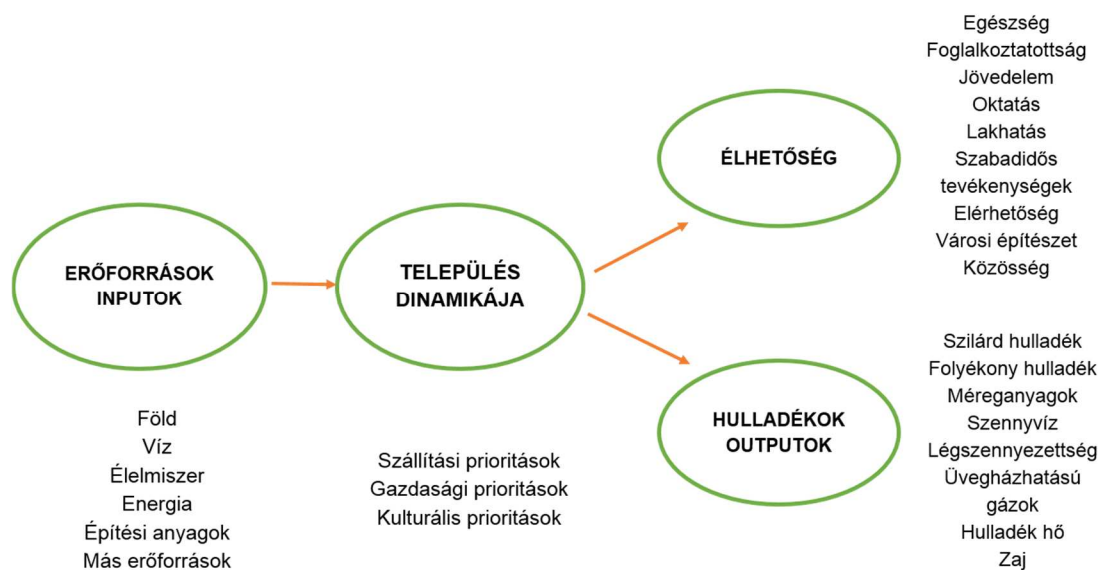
Egészség
Foglalkoztatottság
Jövedelem
Oktatás
Lakhatás
Szabadidős tevékenységek
Elérhetőség
Városi építészet
Közösség

ÉLHETŐSÉG

ERŐFORRÁSOK INPUTOK

TELEPÜLÉS DINAMIKÁJA

Szilárd hulladék
Folyékony hulladék
Méreganyagok
Szennyvíz
Légszennyezettség
Üvegházhatású gázok
Hulladék hő
Zaj

HULLADÉKOK OUTPUTOK

Föld
Víz
Élelmiszer
Energia
Építési anyagok
Más erőforrások

Szállítási prioritások
Gazdasági prioritások
Kulturális prioritások